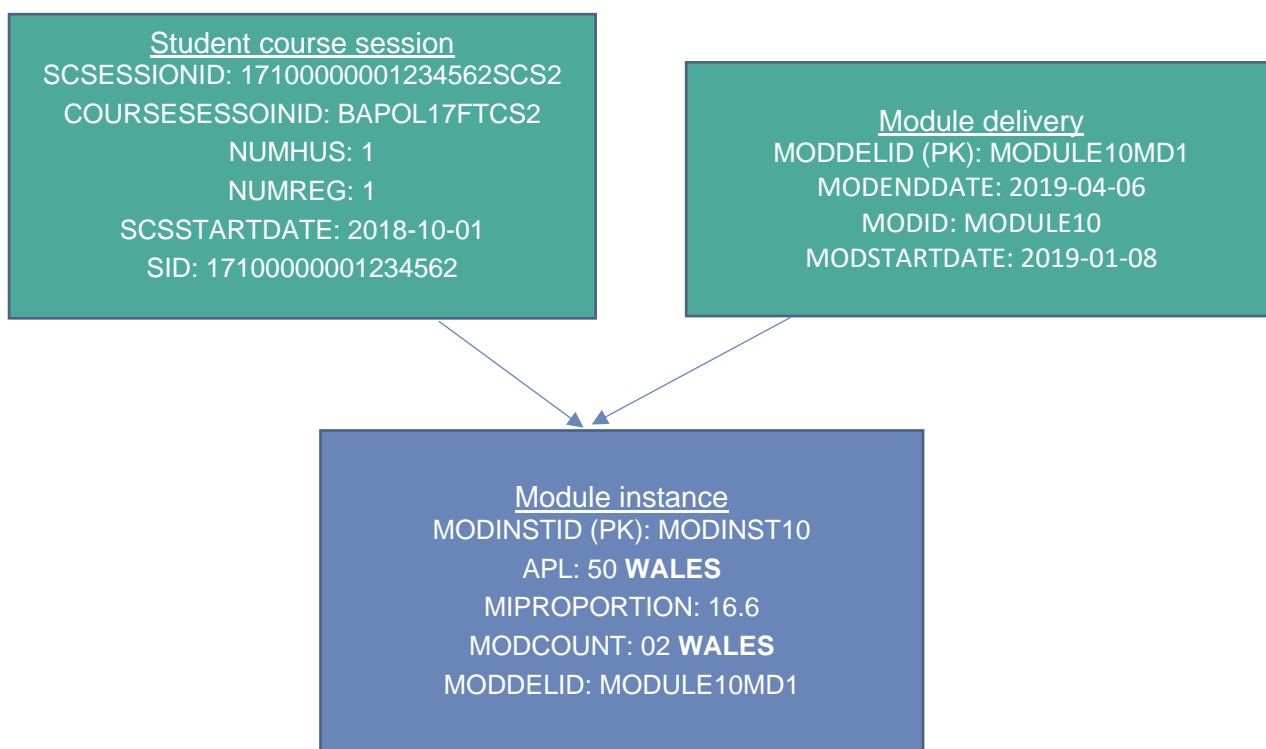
Student course session
SCSESSIONID: 17100000001234562SCS2
COURSESESSOINID: BAPOL17FTCS2
NUMHUS: 1
NUMREG: 1
SCSSTARTDATE: 2018-10-01
SID: 17100000001234562

Module delivery
MODDELID (PK): MODULE10MD1
MODENDDATE: 2019-04-06
MODID: MODULE10
MODSTARTDATE: 2019-01-08

Module instance
MODINSTID (PK): MODINST10
APL: 50 **WALES**
MIPROPORTION: 16.6
MODCOUNT: 02 **WALES**
MODDELID: MODULE10MD1